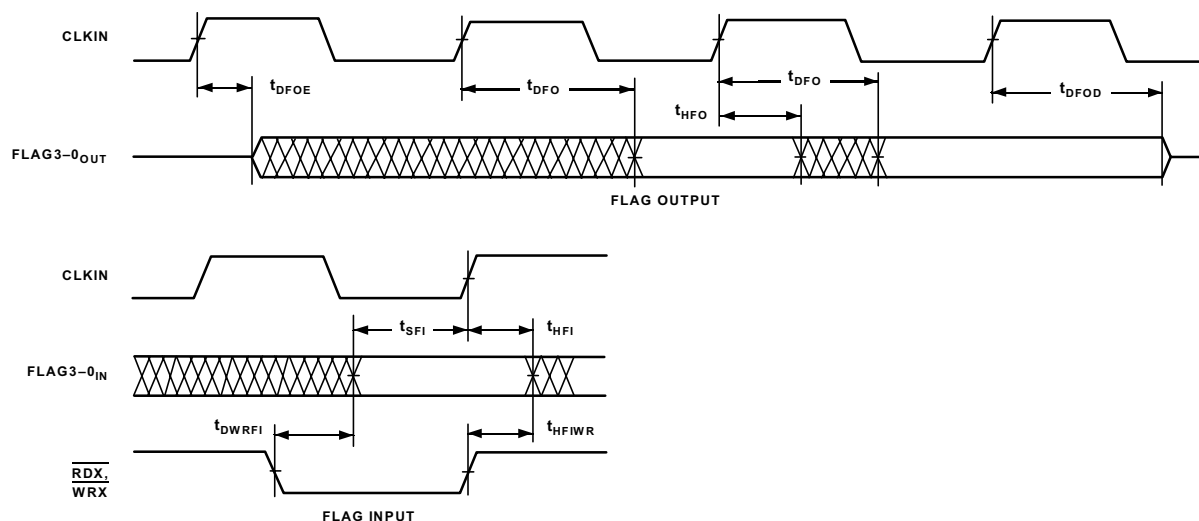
CLKIN

$t_{DFOE}$

$t_{DFO}$

$t_{DFO}$

$t_{HFO}$

$t_{DFOD}$

FLAG3–$0_{OUT}$

FLAG OUTPUT

CLKIN

$t_{SFI}$

$t_{HFI}$

FLAG3–$0_{IN}$

$t_{DWRFI}$

$t_{HFIWR}$

$\overline{RDX}$, $\overline{WRX}$

FLAG INPUT